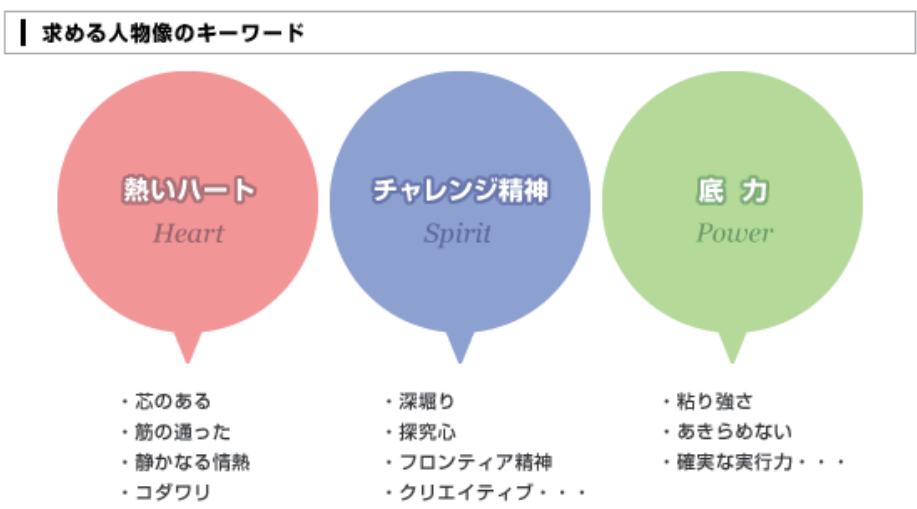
求める人物像のキーワード

熱いハート
Heart

チャレンジ精神
Spirit

底 力
Power

・芯のある
・筋の通った
・静かなる情熱
・コダワリ

・深堀り
・探究心
・フロンティア精神
・クリエイティブ・・・

・粘り強さ
・あきらめない
・確実な実行力・・・